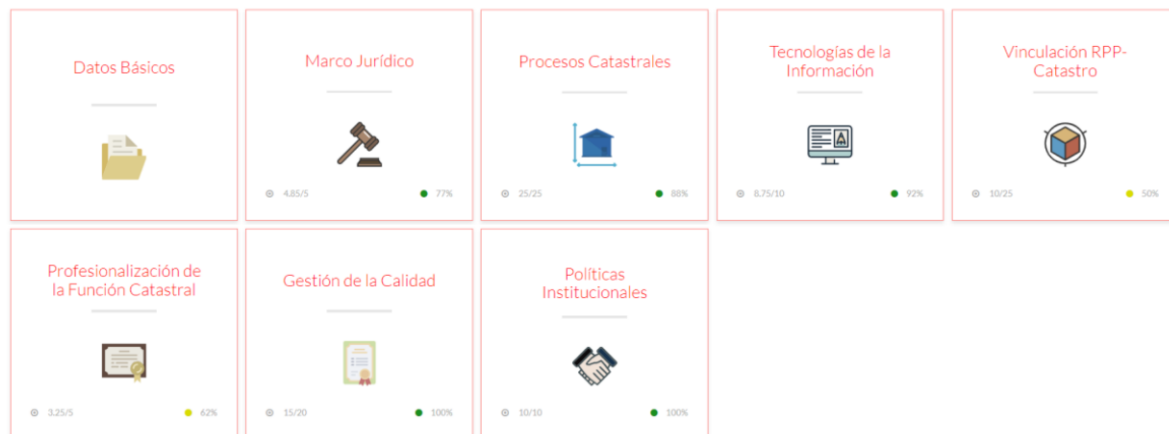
Datos Básicos

Marco Jurídico

4.85/5
77%

Procesos Catastrales

25/25
88%

Tecnologías de la Información

8.75/10
92%

Vinculación RPP-Catastro

10/25
50%

Profesionalización de la Función Catastral

3.25/5
62%

Gestión de la Calidad

15/20
100%

Políticas Institucionales

10/10
100%